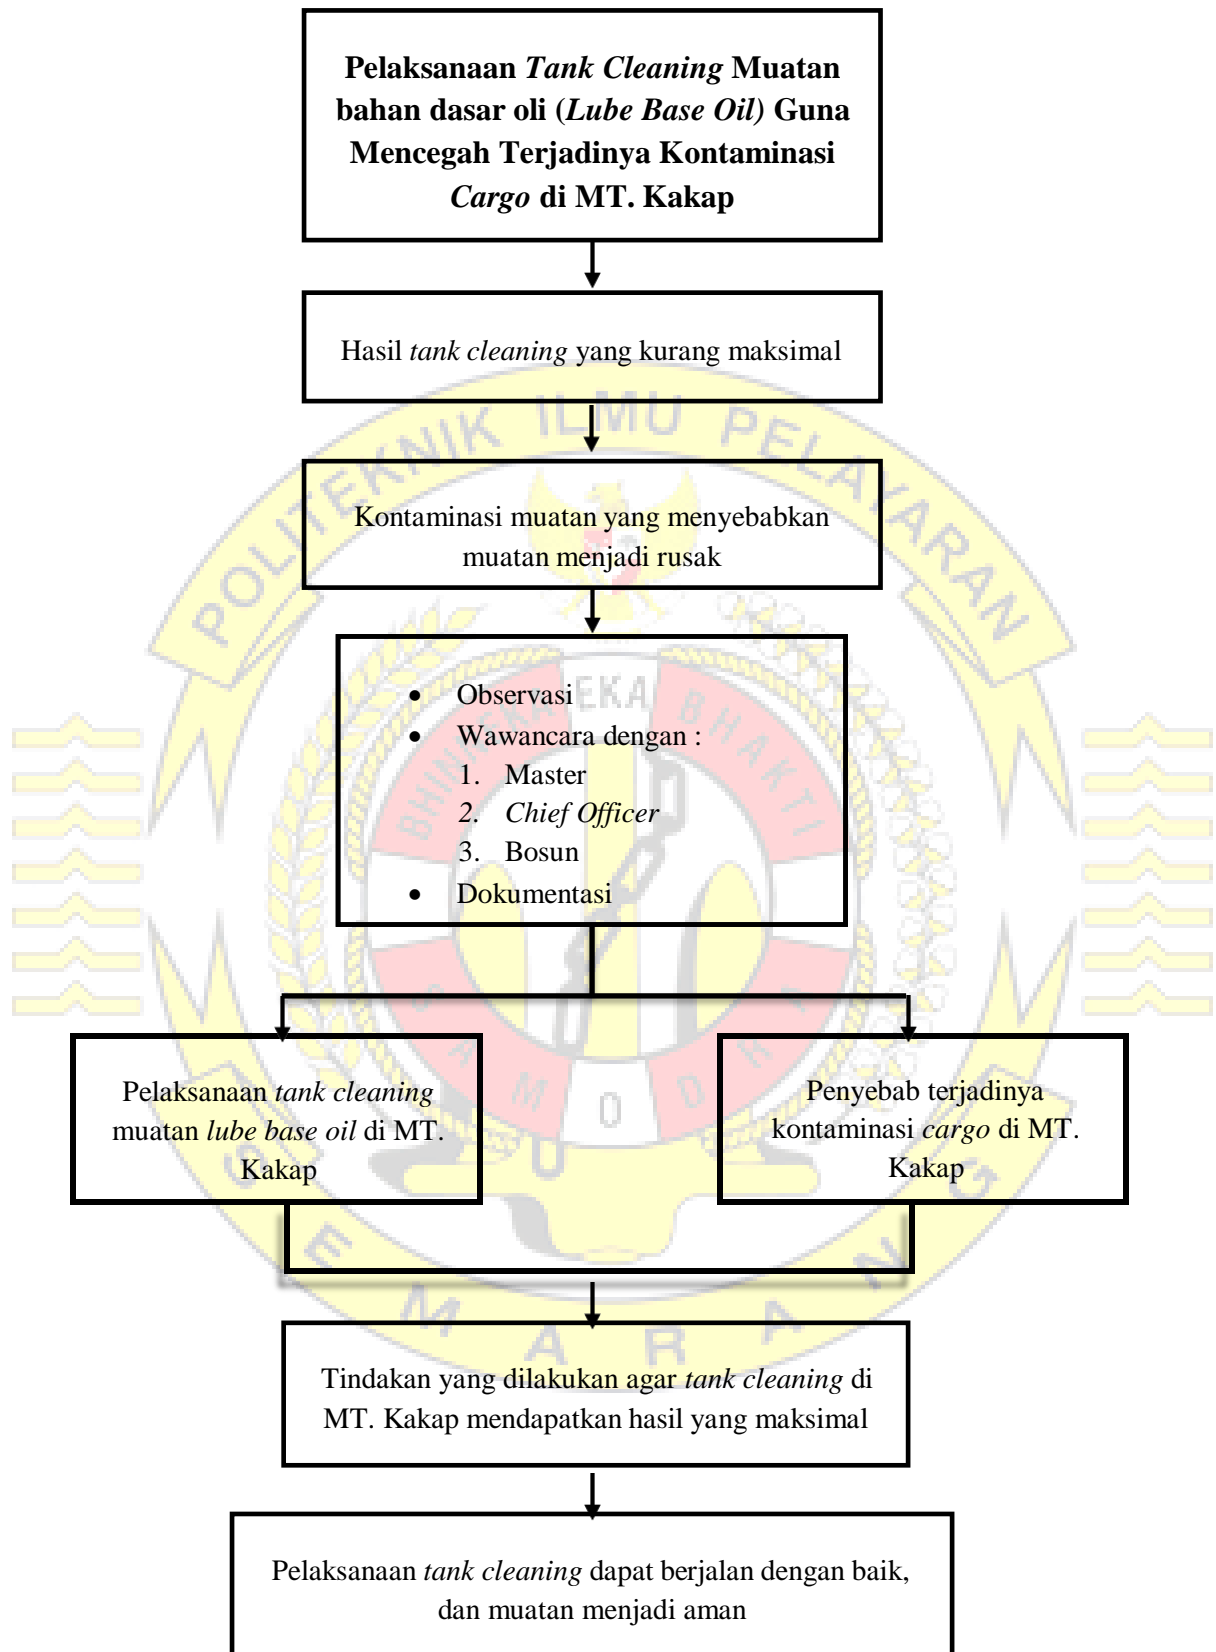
**Pelaksanaan *Tank Cleaning* Muatan bahan dasar oli (*Lube Base Oil)* Guna Mencegah Terjadinya Kontaminasi *Cargo* di MT. Kakap**

Hasil *tank cleaning* yang kurang maksimal

Kontaminasi muatan yang menyebabkan muatan menjadi rusak

- Observasi
- Wawancara dengan :
  1. Master
  2. *Chief Officer*
  3. Bosun
- Dokumentasi

Pelaksanaan *tank cleaning* muatan *lube base oil* di MT. Kakap

Penyebab terjadinya kontaminasi *cargo* di MT. Kakap

Tindakan yang dilakukan agar *tank cleaning* di MT. Kakap mendapatkan hasil yang maksimal

Pelaksanaan *tank cleaning* dapat berjalan dengan baik, dan muatan menjadi aman

POLITEKNIK ILMU PELAYARAN
BHINEKA TUNGGAL IKA BHAKTI
SAMUDERA
SEMARANG